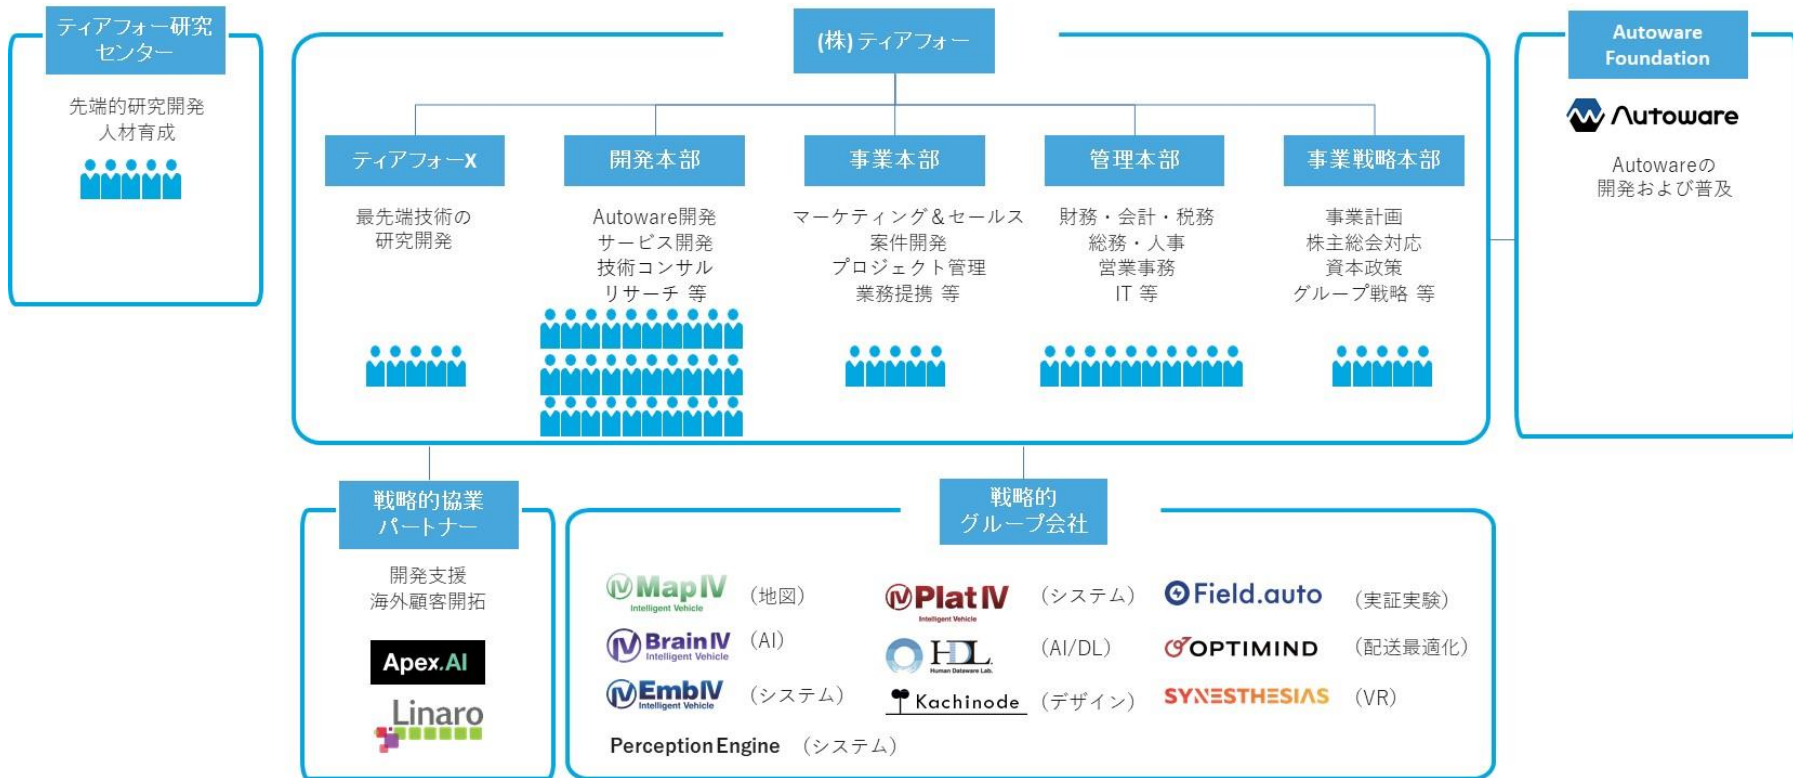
ティアフォー研究センター

先端的研究開発
人材育成

(株) ティアフォー

ティアフォーX

最先端技術の
研究開発

開発本部

Autoware開発
サービス開発
技術コンサル
リサーチ 等

事業本部

マーケティング＆セールス
案件開発
プロジェクト管理
業務提携 等

管理本部

財務・会計・税務
総務・人事
営業事務
IT 等

事業戦略本部

事業計画
株主総会対応
資本政策
グループ戦略 等

Autoware Foundation

Autoware

Autowareの
開発および普及

戦略的協業パートナー

開発支援
海外顧客開拓

Apex.AI

Linaro

戦略的グループ会社

MapIV Intelligent Vehicle (地図)
BrainIV Intelligent Vehicle (AI)
EmbIV Intelligent Vehicle (システム)
PerceptionEngine (システム)
PlatIV Intelligent Vehicle (システム)
HDL Human Dataware Lab. (AI/DL)
Kachinode (デザイン)
Field.auto (実証実験)
OPTIMIND (配送最適化)
SYNESTHESIAS (VR)